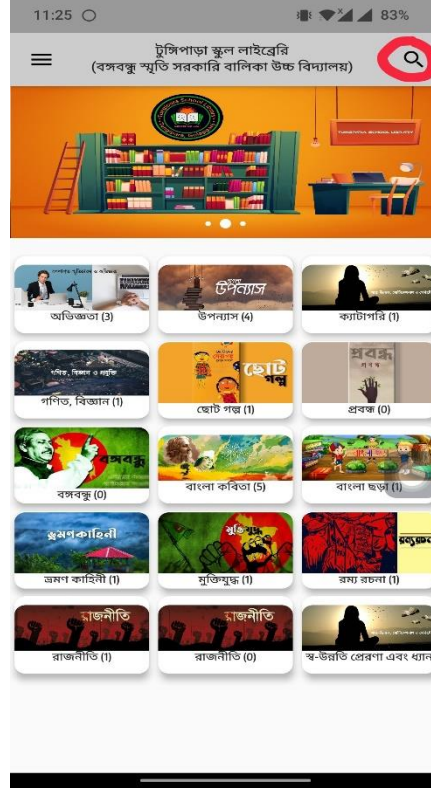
11:25
83%

টুঙ্গিপাড়া স্কুল লাইব্রেরি
(বঙ্গবন্ধু স্মৃতি সরকারি বালিকা উচ্চ বিদ্যালয়)

উপন্যাস

ছোট গল্প

প্রবন্ধ

বঙ্গবন্ধু

ভ্রমণকাহিনী

মুক্তিযুদ্ধ

রাজনীতি

রাজনীতি

অভিজ্ঞতা (3)
উপন্যাস (4)
ক্যাটাগরি (1)
গণিত, বিজ্ঞান (1)
ছোট গল্প (1)
প্রবন্ধ (0)
বঙ্গবন্ধু (0)
বাংলা কবিতা (5)
বাংলা ছড়া (1)
ভ্রমণ কাহিনী (1)
মুক্তিযুদ্ধ (1)
রম্য রচনা (1)
রাজনীতি (1)
রাজনীতি (0)
স্ব-উন্নতি প্রেরণা এবং ধ্যান